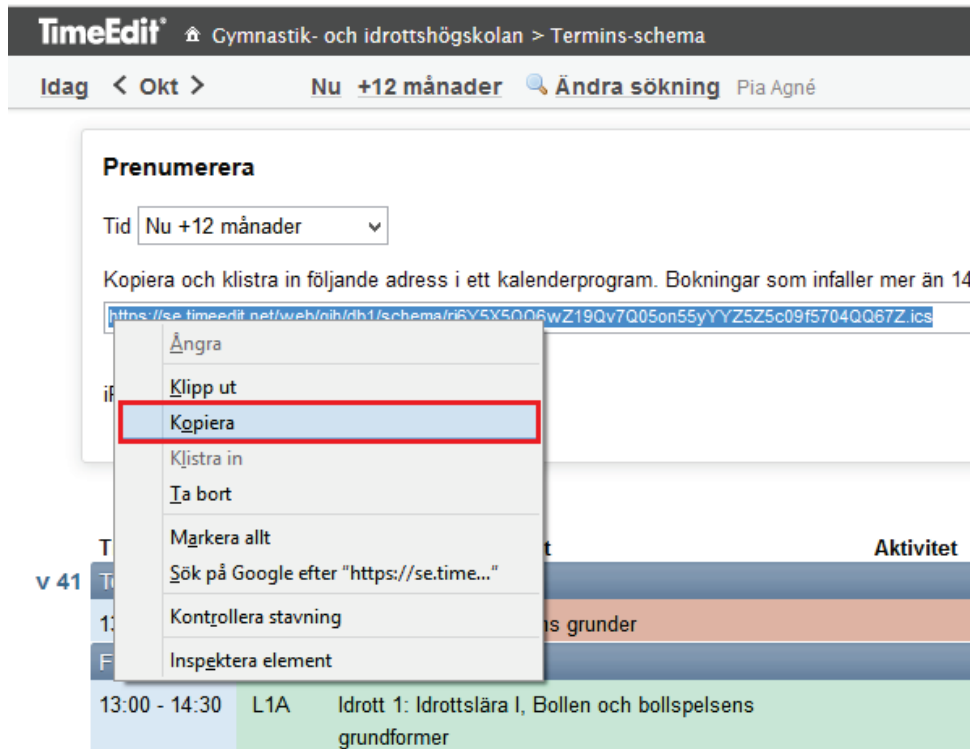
TimeEdit® Gymnastik- och idrottshögskolan > Termins-schema

Idag < Okt > Nu +12 månader Ändra sökning Pia Agné

Prenumerera

Tid Nu +12 månader

Kopiera och klistra in följande adress i ett kalenderprogram. Bokningar som infaller mer än 14

https://se.timeedit.net/web/gih/db1/schema/ri6Y5X5Q06wZ19Qv7Q05on55yYYZ5Z5c09f5704QQ67Z.ics

iP

Ångra
Klipp ut
Kopiera
Klistra in
Ta bort
Markera allt
Sök på Google efter "https://se.time..."
Kontrollera stavning
Inspektera element

T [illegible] t Aktivitet

v 41 T

1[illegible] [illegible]ns grunder

F

| 13:00 - 14:30 | L1A | Idrott 1: Idrottslära I, Bollen och bollspelsens grundformer |